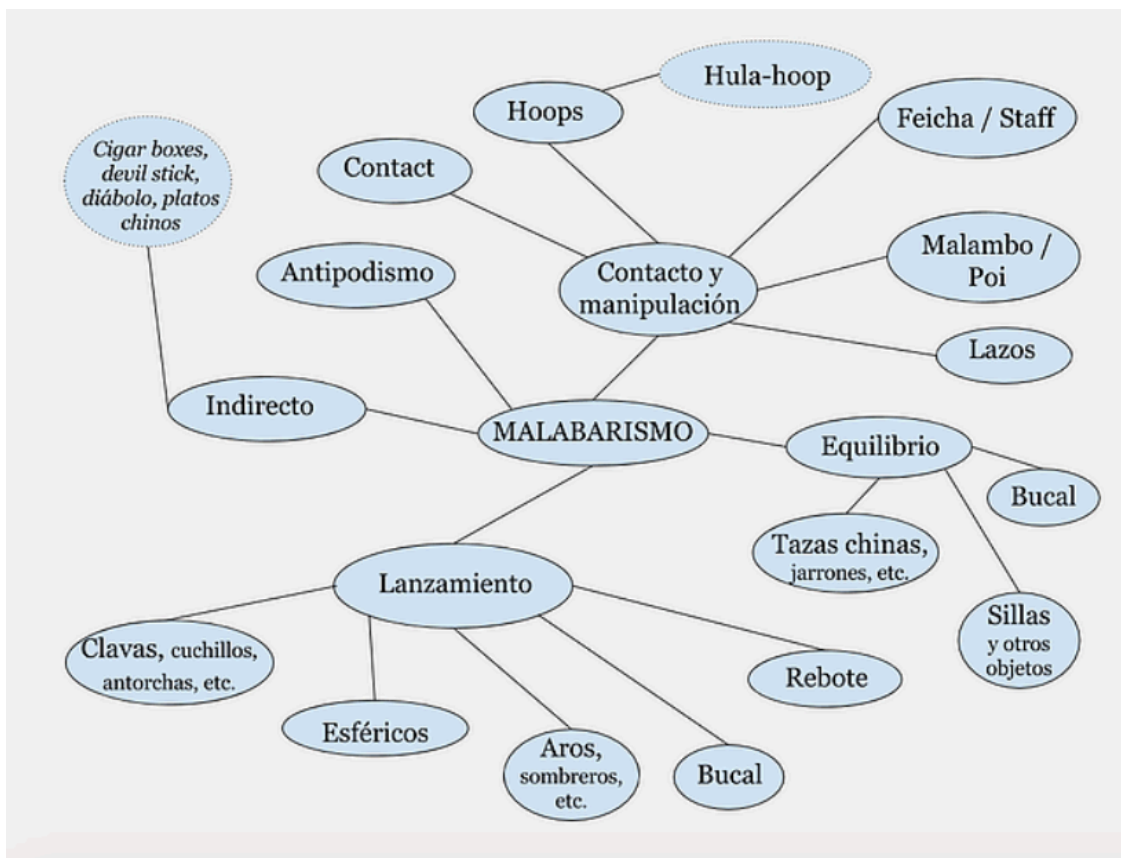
Hula-hoop
Hoops
Feicha / Staff
Cigar boxes, devil stick, diábolo, platos chinos
Contact
Contacto y manipulación
Malambo / Poi
Antipodismo
Lazos
Indirecto
MALABARISMO
Equilibrio
Bucal
Tazas chinas, jarrones, etc.
Sillas y otros objetos
Lanzamiento
Clavas, cuchillos, antorchas, etc.
Rebote
Esféricos
Aros, sombreros, etc.
Bucal